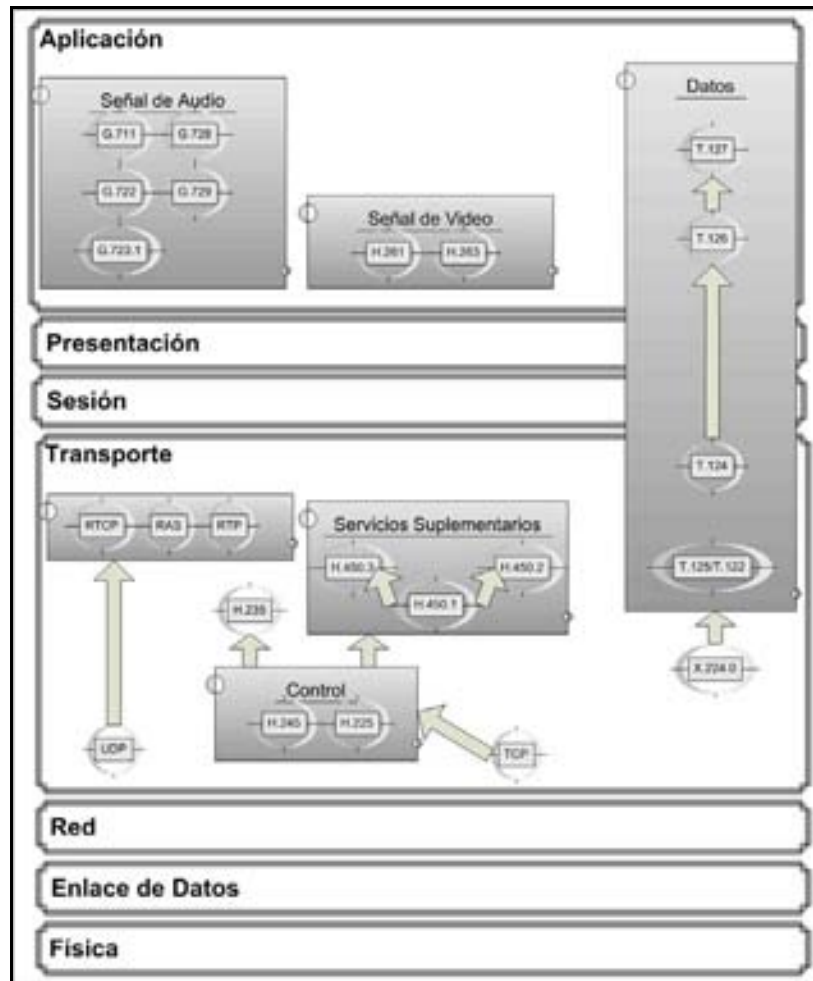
Aplicación

Señal de Audio

G.711

G.728

G.722

G.729

G.723.1

Señal de Video

H.261

H.263

Datos

T.127

T.126

T.124

T.125/T.122

X.224.0

Presentación

Sesión

Transporte

RTCP

RAS

RTP

Servicios Suplementarios

H.450.3

H.450.1

H.450.2

H.235

Control

H.245

H.225

UDP

TCP

Red

Enlace de Datos

Física